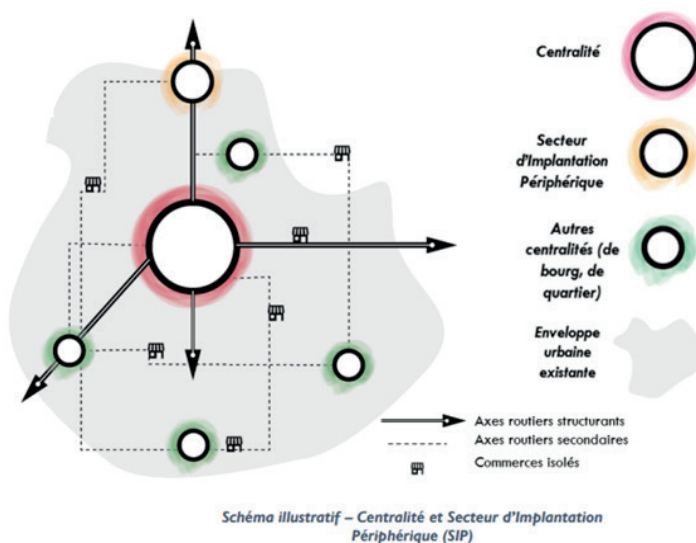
Centralité

Secteur d'Implantation Périphérique

Autres centralités (de bourg, de quartier)

Enveloppe urbaine existante

Axes routiers structurants
Axes routiers secondaires
Commerces isolés

Schéma illustratif – Centralité et Secteur d'Implantation Périphérique (SIP)